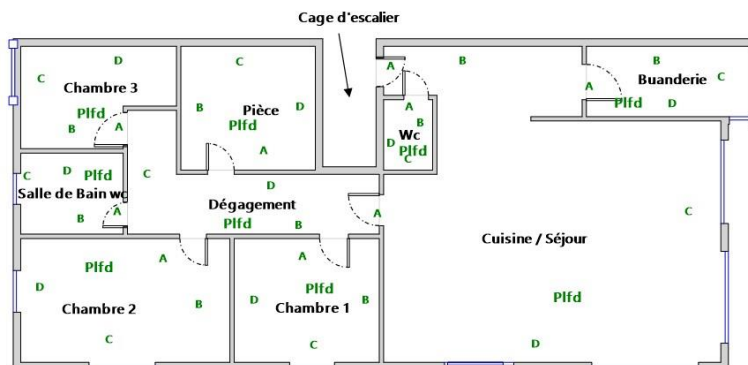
Cage d'escalier

D
C
Chambre 3
Plfd
B
A

C
Pièce
B
Plfd
D
A

A
B
A
B
Wc
D
Plfd
C

B
Buanderie
C
A
Plfd
D

C
D
Plfd
Salle de Bain wc
B
A

C
D
Dégagement
Plfd
B
A

C

Cuisine / Séjour
Plfd
D

Plfd
A
D
B
Chambre 2
C

A
Plfd
D
B
Chambre 1
C